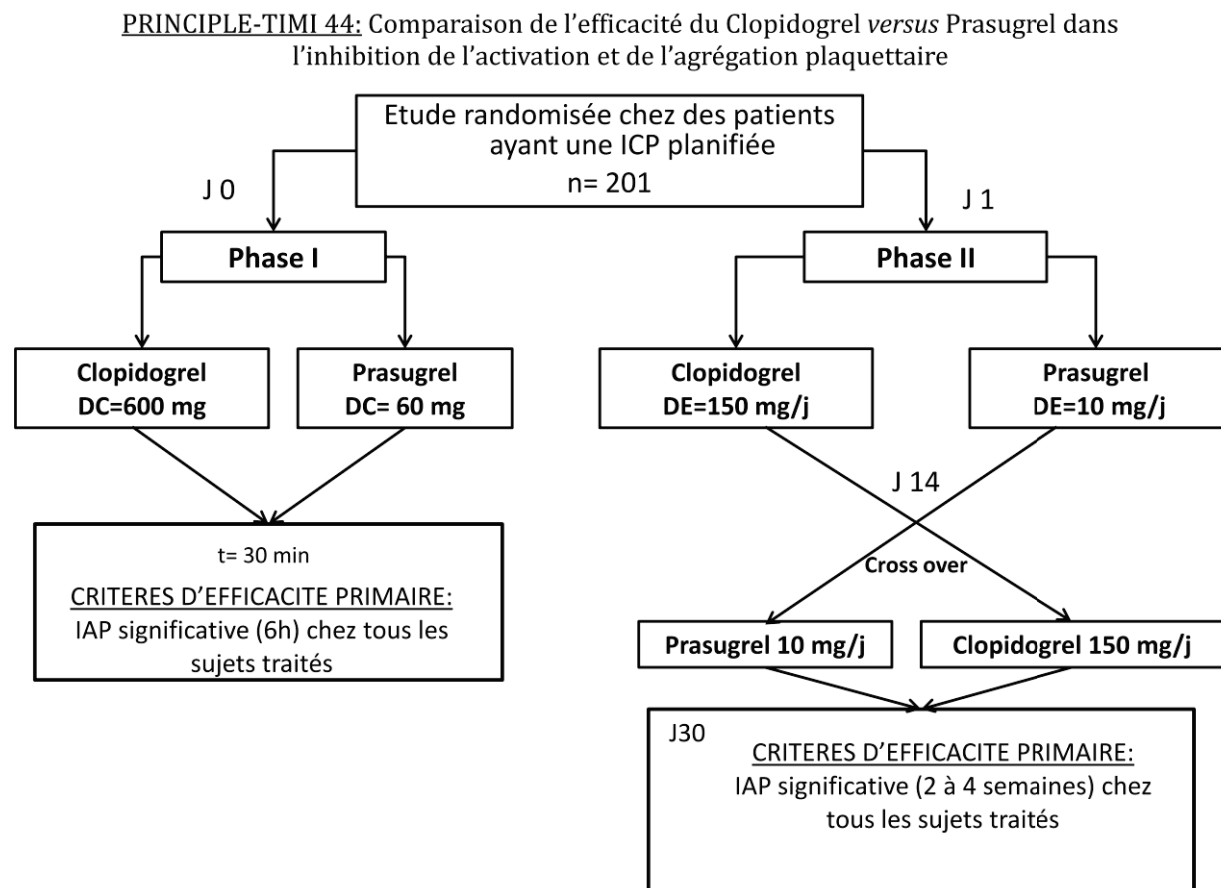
PRINCIPLE-TIMI 44: Comparaison de l'efficacité du Clopidogrel versus Prasugrel dans l'inhibition de l'activation et de l'agrégation plaquettaire

Etude randomisée chez des patients ayant une ICP planifiée
n= 201

J 0

J 1

Phase I

Phase II

Clopidogrel
DC=600 mg

Prasugrel
DC= 60 mg

Clopidogrel
DE=150 mg/j

Prasugrel
DE=10 mg/j

J 14

t= 30 min
CRITERES D'EFFICACITE PRIMAIRE:
IAP significative (6h) chez tous les sujets traités

Cross over

Prasugrel 10 mg/j

Clopidogrel 150 mg/j

J30
CRITERES D'EFFICACITE PRIMAIRE:
IAP significative (2 à 4 semaines) chez tous les sujets traités